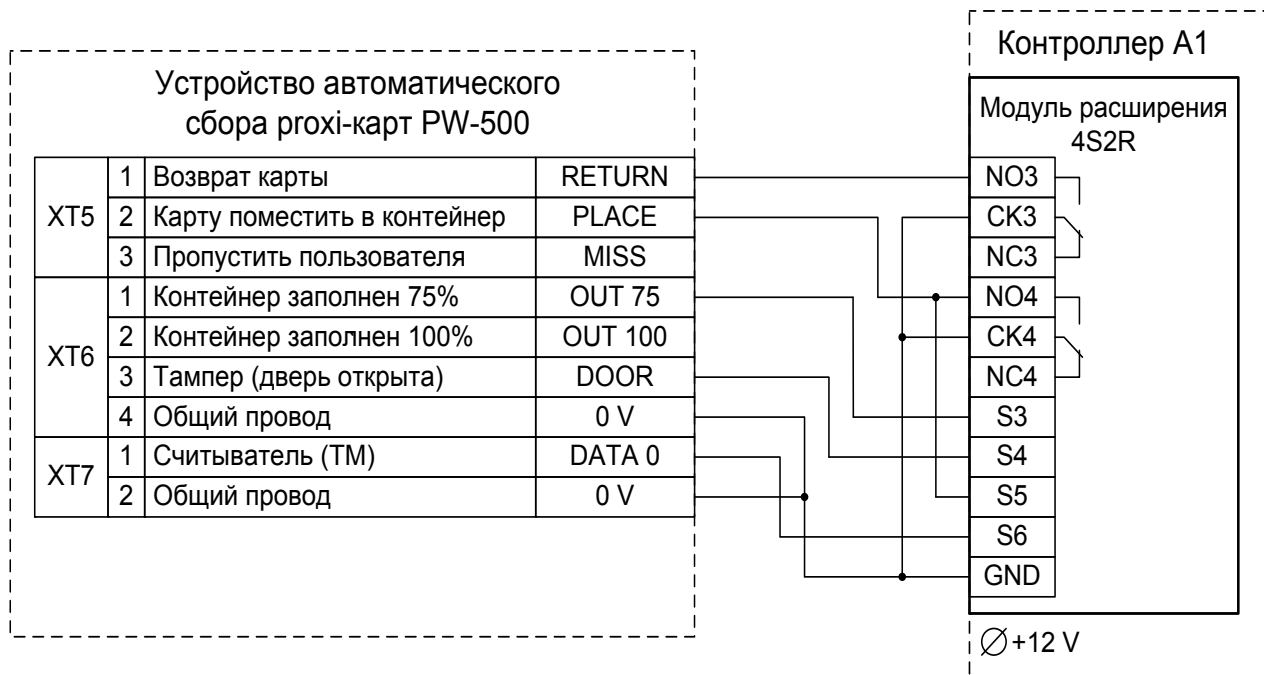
Устройство автоматического сбора proxi-карт PW-500

| | | | |
|---|---|---|---|
| XT5 | 1 | Возврат карты | RETURN |
| | 2 | Карту поместить в контейнер | PLACE |
| | 3 | Пропустить пользователя | MISS |
| XT6 | 1 | Контейнер заполнен 75% | OUT 75 |
| | 2 | Контейнер заполнен 100% | OUT 100 |
| | 3 | Тампер (дверь открыта) | DOOR |
| | 4 | Общий провод | 0 V |
| XT7 | 1 | Считыватель (TM) | DATA 0 |
| | 2 | Общий провод | 0 V |

Контроллер A1

Модуль расширения 4S2R

NO3
CK3
NC3
NO4
CK4
NC4
S3
S4
S5
S6
GND

$\varnothing$+12 V